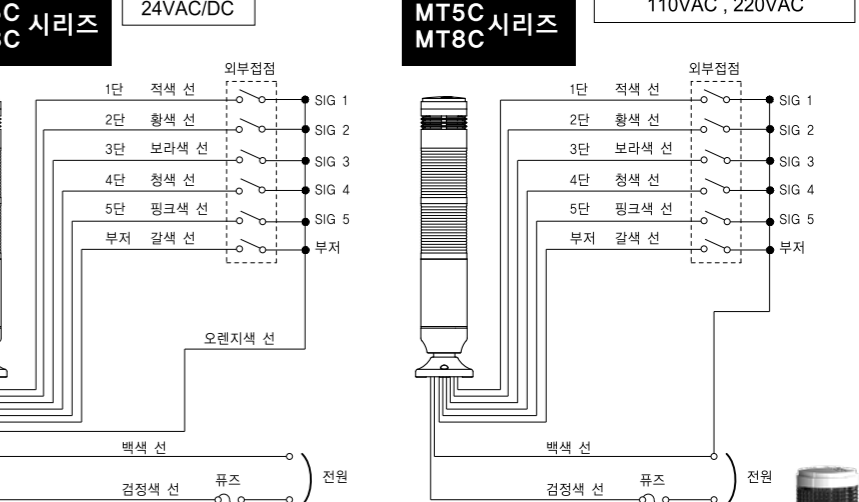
C
C 시리즈

24VAC/DC

외부접점

1단 적색 선
2단 황색 선
3단 보라색 선
4단 청색 선
5단 핑크색 선
부저 갈색 선

SIG 1
SIG 2
SIG 3
SIG 4
SIG 5
부저

오렌지색 선

백색 선
검정색 선
퓨즈
전원

MT5C
MT8C 시리즈

110VAC , 220VAC

외부접점

1단 적색 선
2단 황색 선
3단 보라색 선
4단 청색 선
5단 핑크색 선
부저 갈색 선

SIG 1
SIG 2
SIG 3
SIG 4
SIG 5
부저

백색 선
검정색 선
퓨즈
전원